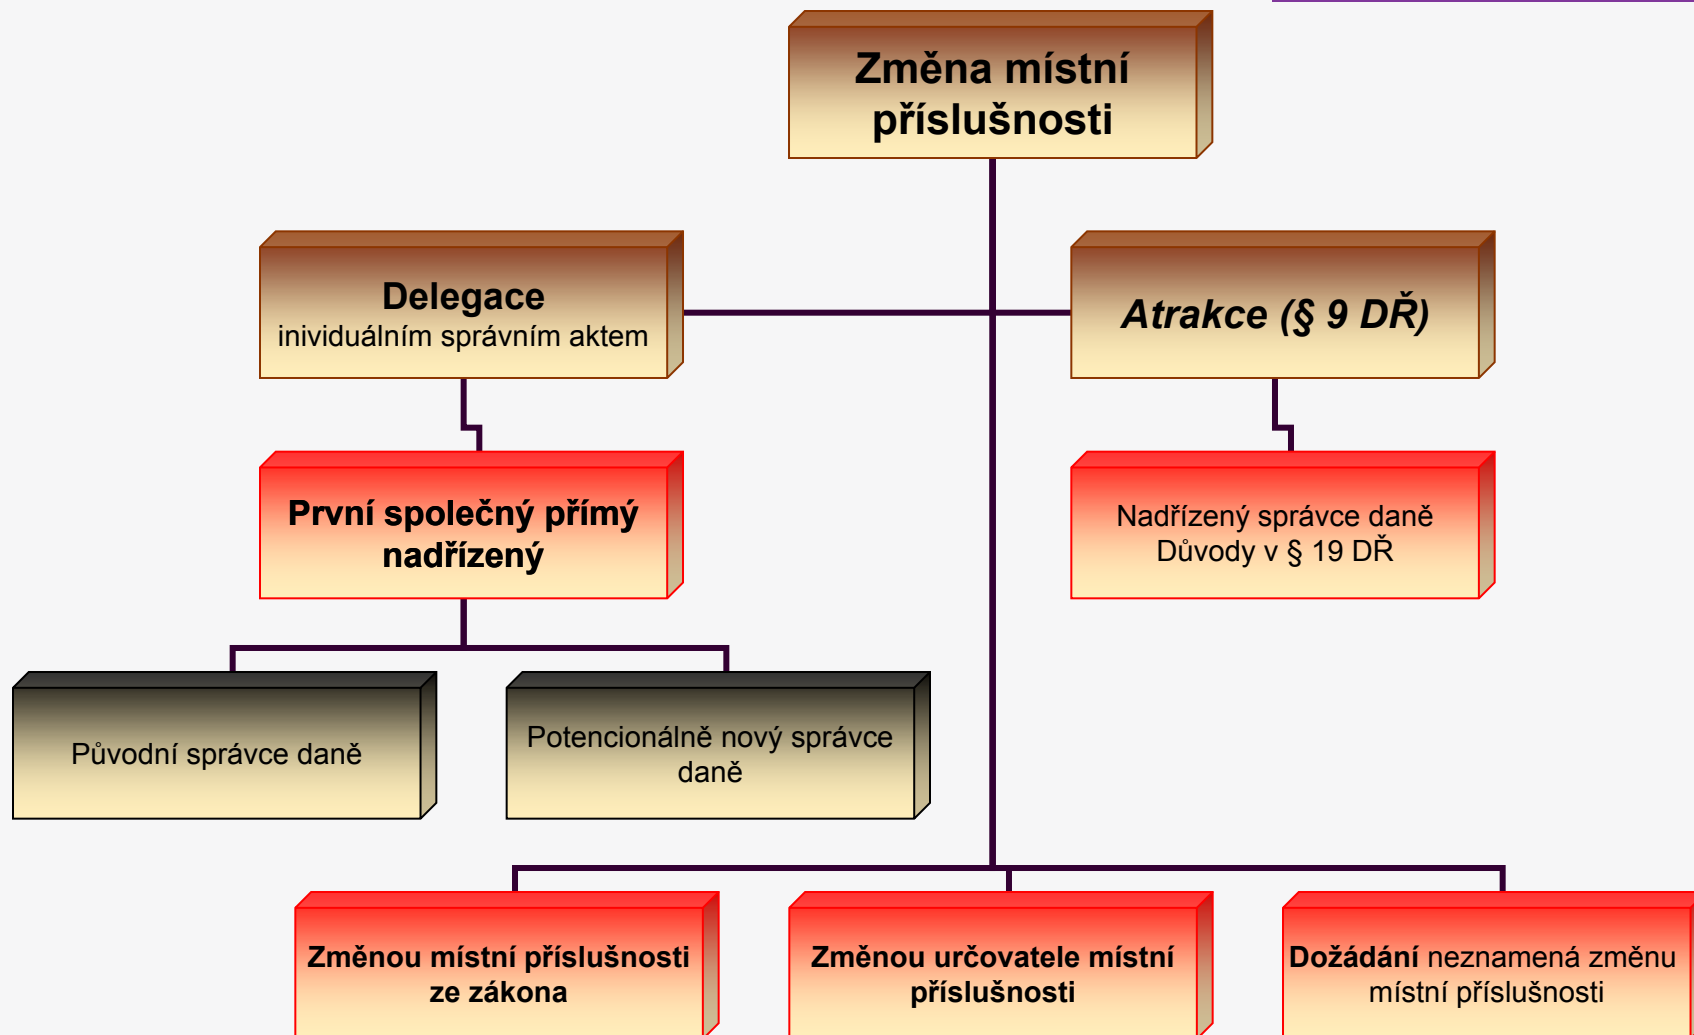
Změna místní příslušnosti

Delegace
inividuálním správním aktem

Atrakce (§ 9 DŘ)

První společný přímý nadřízený

Nadřízený správce daně
Důvody v § 19 DŘ

Původní správce daně

Potencionálně nový správce daně

Změnou místní příslušnosti ze zákona

Změnou určovatele místní příslušnosti

Dožádání neznamená změnu místní příslušnosti